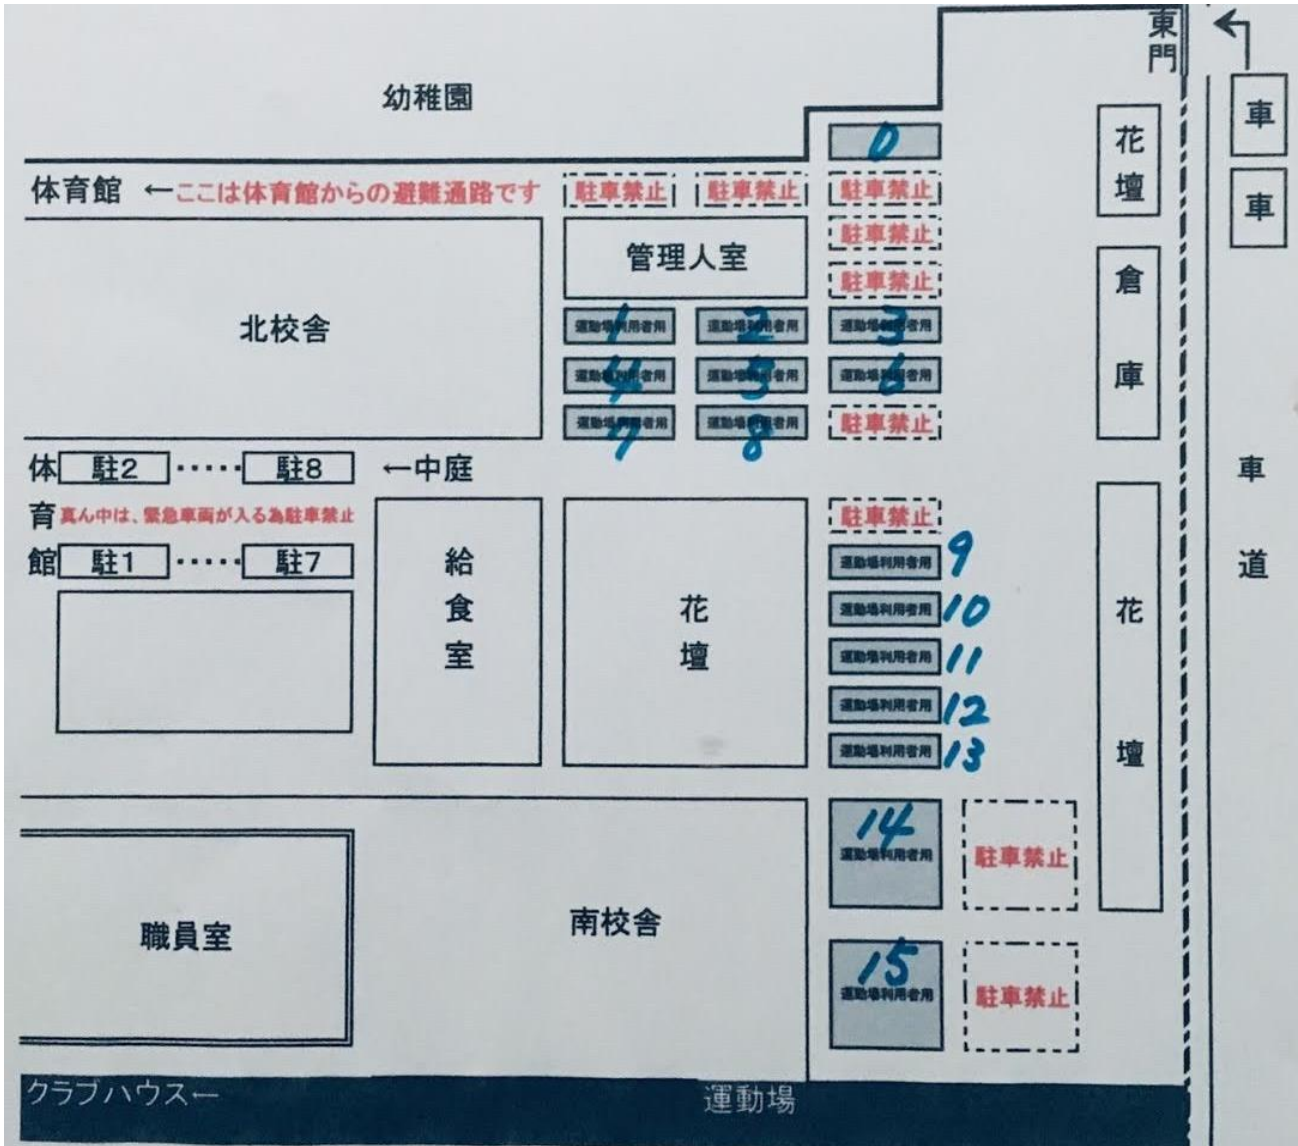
東門

車

車

幼稚園

0

体育館 ←ここは体育館からの避難通路です

駐車禁止 駐車禁止 駐車禁止

駐車禁止

駐車禁止

花壇

倉庫

管理人室

北校舎

運動場利用者用 1 運動場利用者用 2 運動場利用者用 3

運動場利用者用 4 運動場利用者用 5 運動場利用者用 6

運動場利用者用 7 運動場利用者用 8 駐車禁止

体 駐2 ・・・・ 駐8 ←中庭

育 真ん中は、緊急車両が入る為駐車禁止

館 駐1 ・・・・ 駐7

給食室

花壇

駐車禁止

運動場利用者用 9

運動場利用者用 10

運動場利用者用 11

運動場利用者用 12

運動場利用者用 13

車道

花壇

職員室

南校舎

14 運動場利用者用

駐車禁止

15 運動場利用者用

駐車禁止

クラブハウス←

運動場